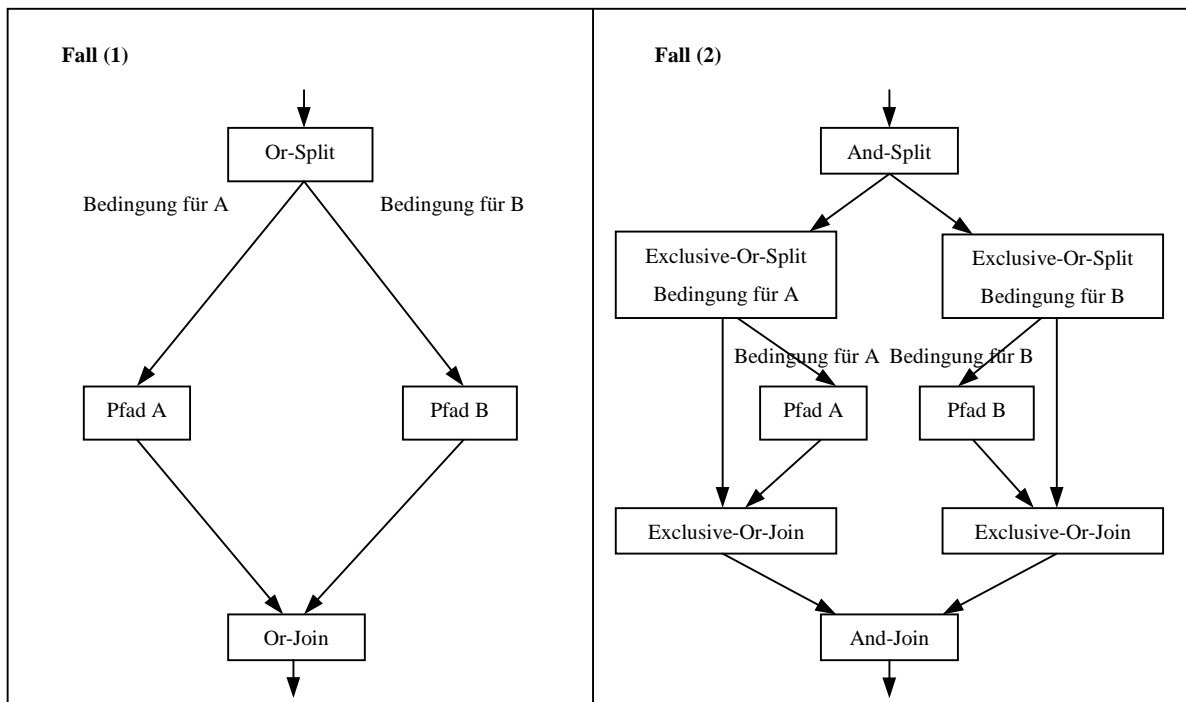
Fall (1)

Or-Split

Bedingung für A

Bedingung für B

Pfad A

Pfad B

Or-Join

Fall (2)

And-Split

Exclusive-Or-Split
Bedingung für A

Exclusive-Or-Split
Bedingung für B

Bedingung für A

Bedingung für B

Pfad A

Pfad B

Exclusive-Or-Join

Exclusive-Or-Join

And-Join